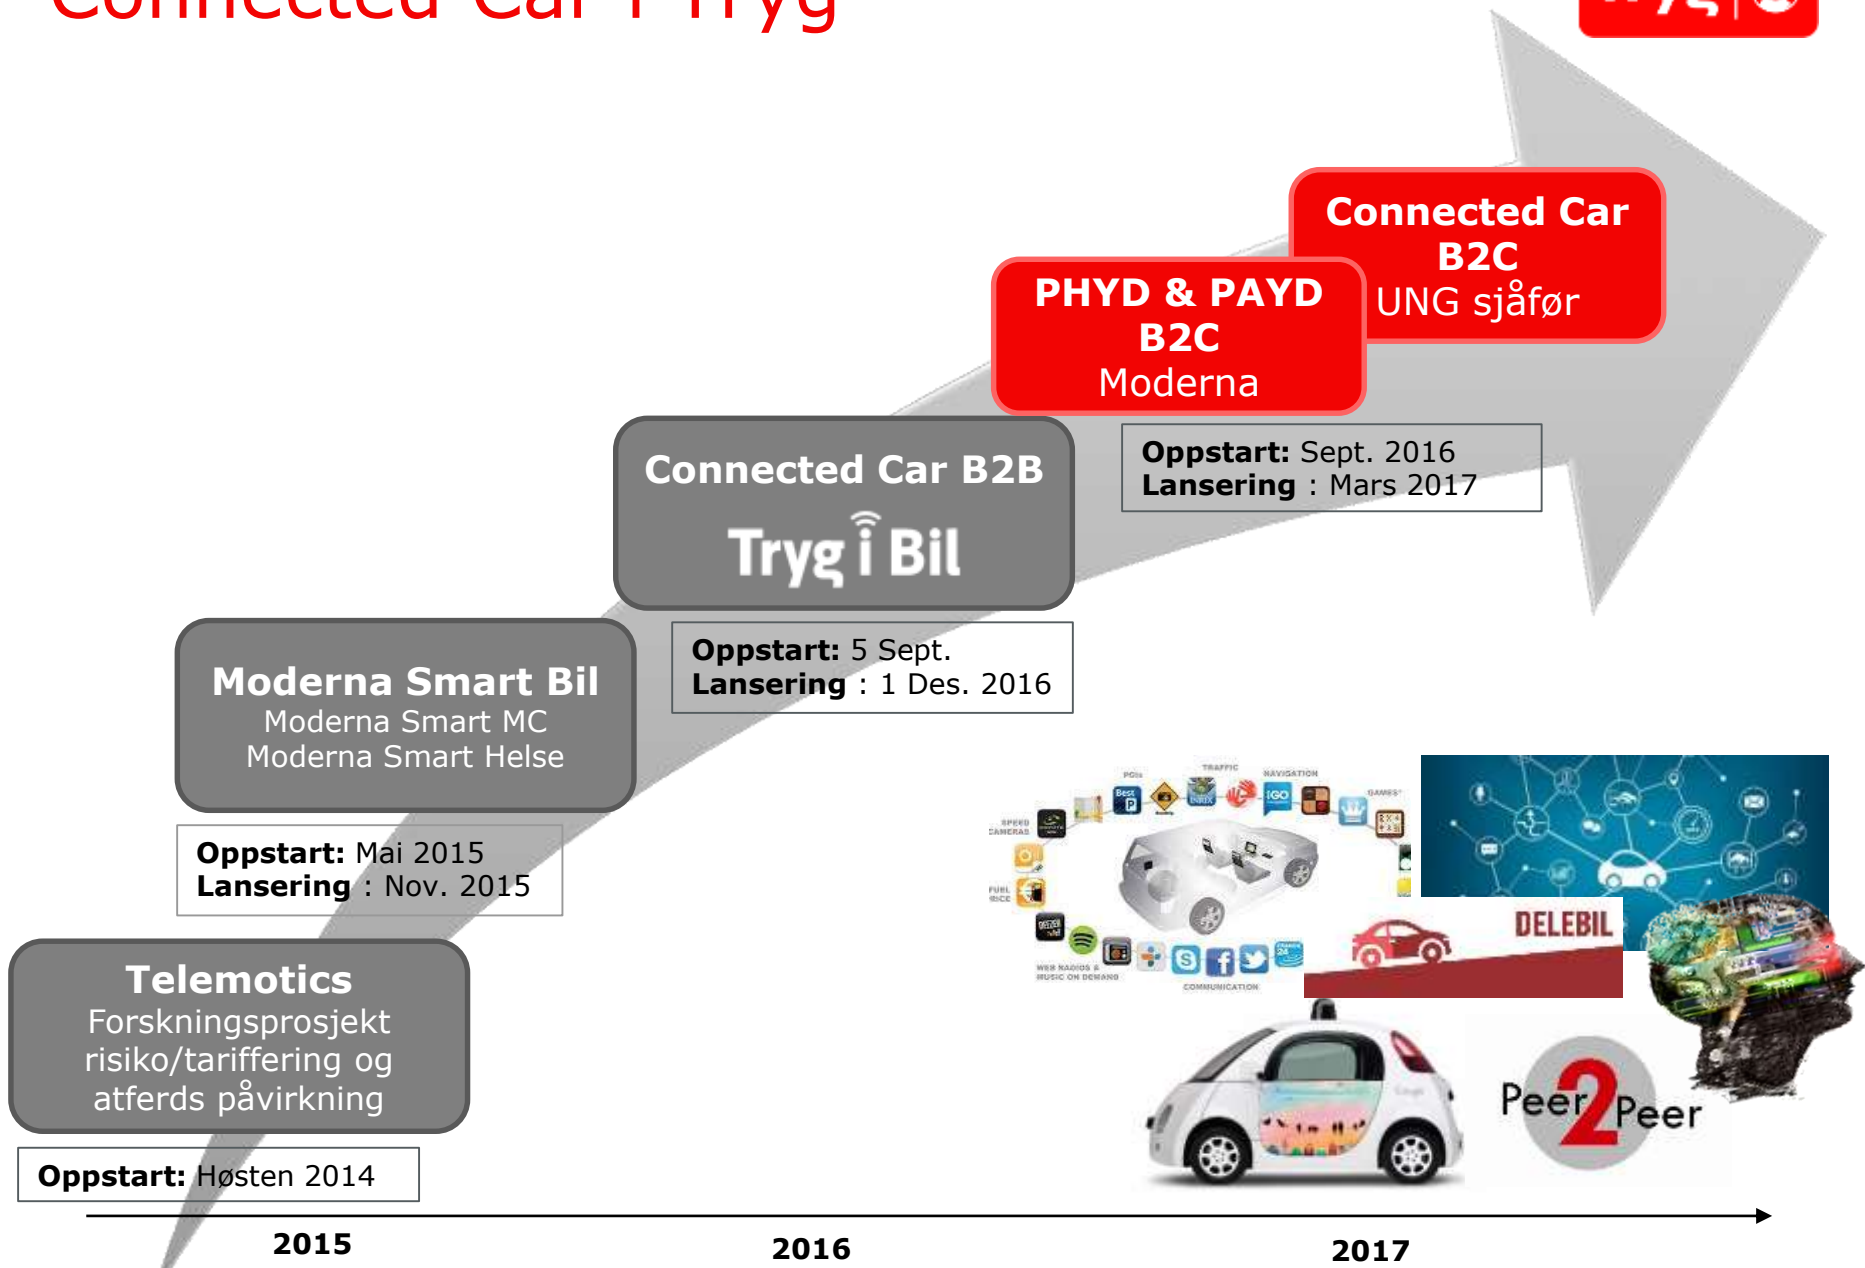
Connected Car i Tryg

Connected Car B2C
UNG sjåfør

PHYD & PAYD B2C
Moderna

Oppstart: Sept. 2016
Lansering : Mars 2017

Connected Car B2B
Tryg i Bil

Oppstart: 5 Sept.
Lansering : 1 Des. 2016

Moderna Smart Bil
Moderna Smart MC
Moderna Smart Helse

Oppstart: Mai 2015
Lansering : Nov. 2015

Telemotics
Forskningsprosjekt risiko/tariffering og atferds påvirkning

Oppstart: Høsten 2014

DELEBIL

Peer 2 Peer

2015

2016

2017